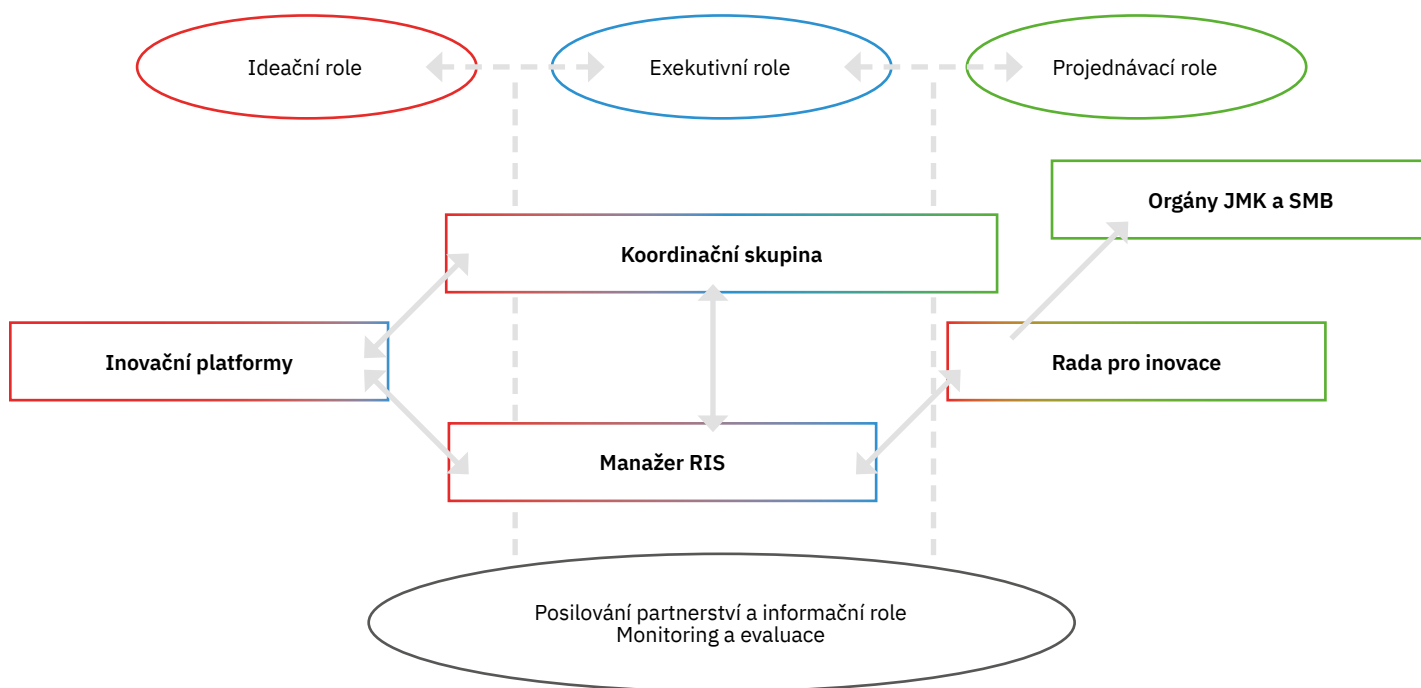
Ideační role

Exekutivní role

Projednávací role

Orgány JMK a SMB

Koordinační skupina

Inovační platformy

Rada pro inovace

Manažer RIS

Posilování partnerství a informační role
Monitoring a evaluace